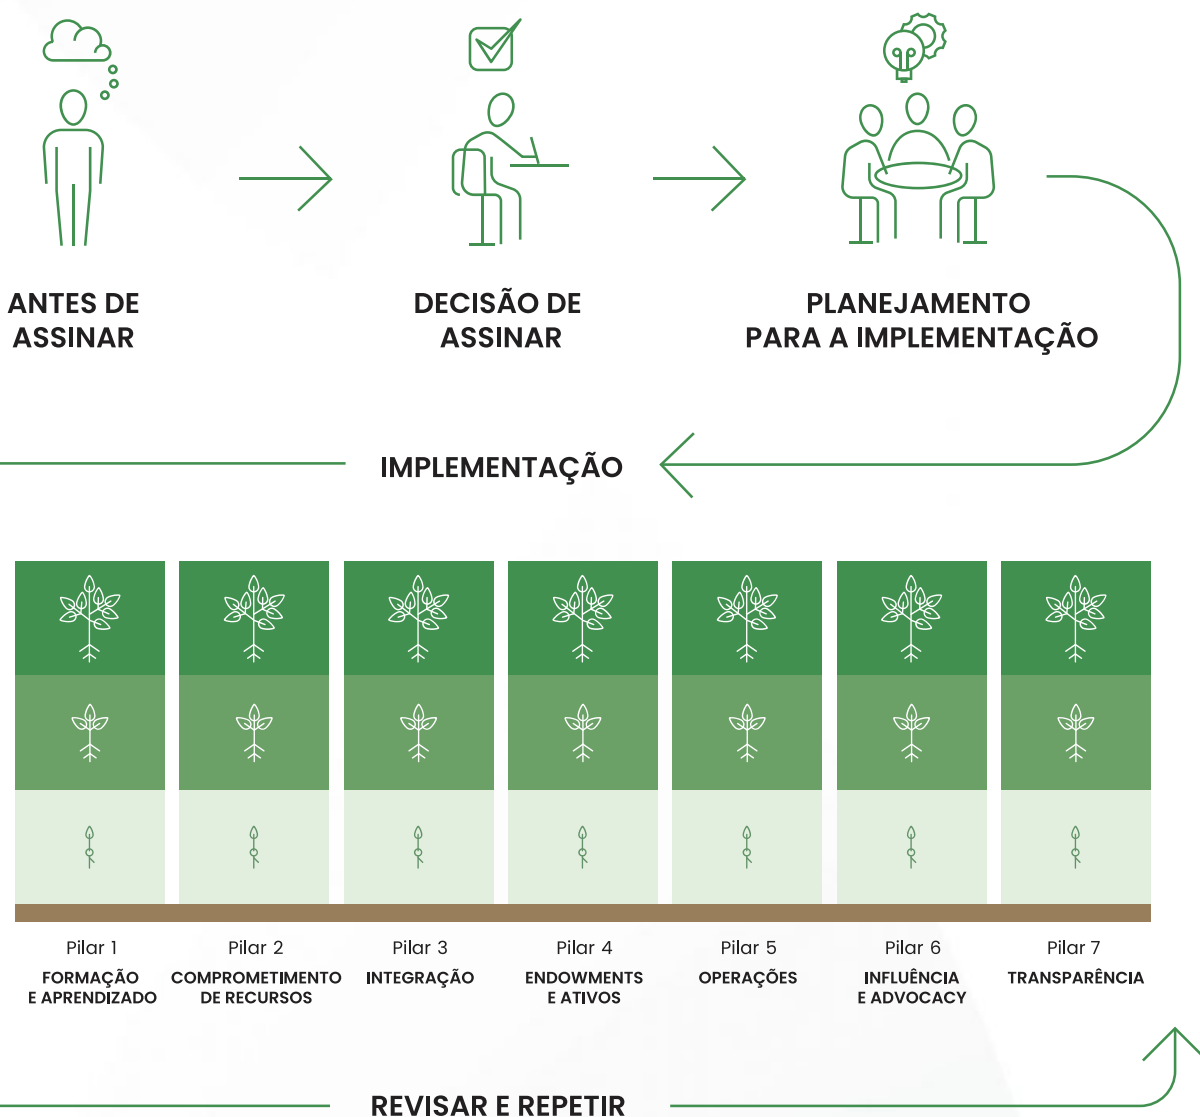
ANTES DE ASSINAR

DECISÃO DE ASSINAR

PLANEJAMENTO PARA A IMPLEMENTAÇÃO

IMPLEMENTAÇÃO

Pilar 1
FORMAÇÃO E APRENDIZADO

Pilar 2
COMPROMETIMENTO DE RECURSOS

Pilar 3
INTEGRAÇÃO

Pilar 4
ENDOWMENTS E ATIVOS

Pilar 5
OPERAÇÕES

Pilar 6
INFLUÊNCIA E ADVOCACY

Pilar 7
TRANSPARÊNCIA

REVISAR E REPETIR